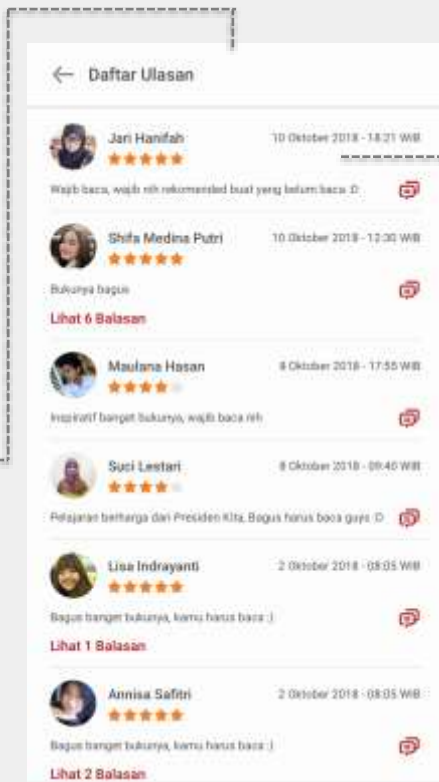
Daftar Ulasan

Jari Hanifah
10 Oktober 2018 - 18:21 WIB
Wajib baca, wajib nih rekomended buat yang belum baca :D

Shifa Medina Putri
10 Oktober 2018 - 12:30 WIB
Bukunya bagus
Lihat 6 Balasan

Maulana Hasan
8 Oktober 2018 - 17:55 WIB
Inspiratif banget bukunya, wajib baca nih

Suci Lestari
8 Oktober 2018 - 09:40 WIB
Pelajaran berharga dari Presiden Kita, Bagus harus baca guys :D

Lisa Indrayanti
2 Oktober 2018 - 08:05 WIB
Bagus banget bukunya, kamu harus baca :)
Lihat 1 Balasan

Annisa Safitri
2 Oktober 2018 - 08:05 WIB
Bagus banget bukunya, kamu harus baca :)
Lihat 2 Balasan